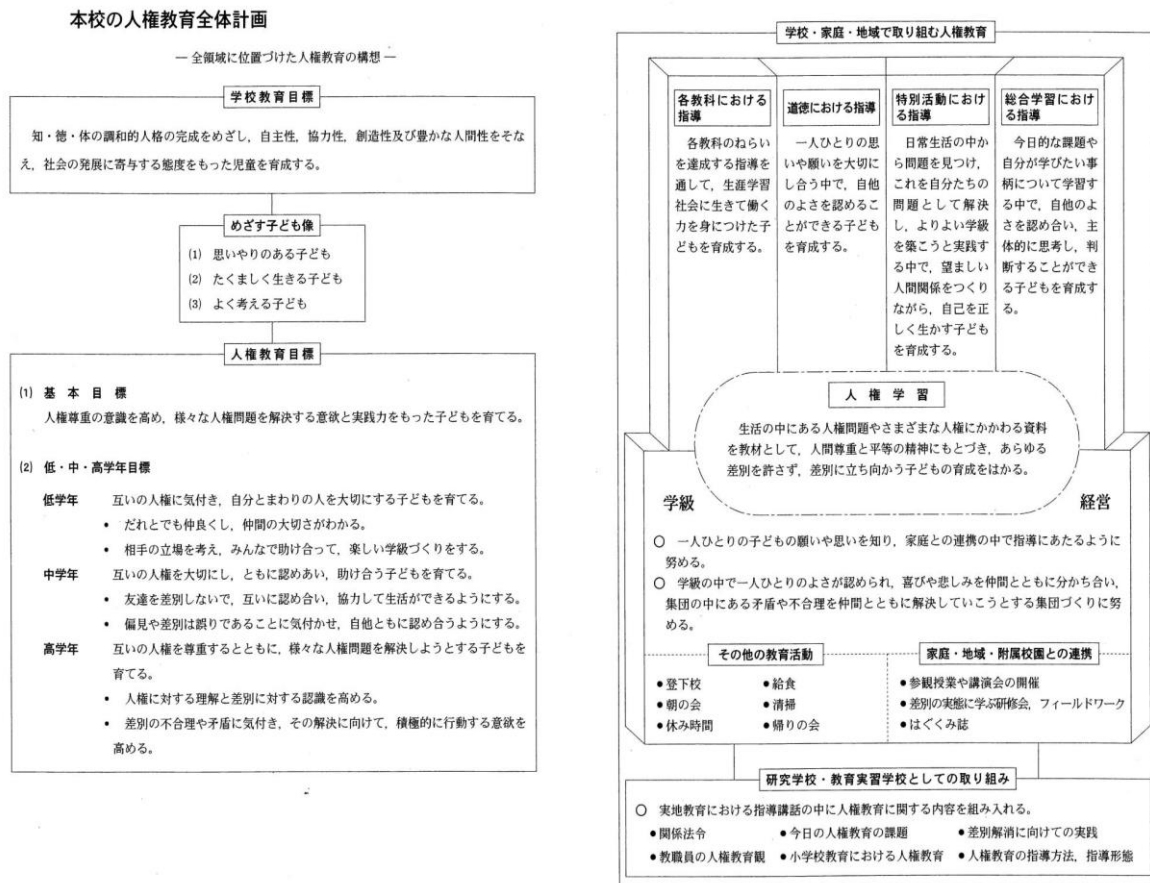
本校の人権教育全体計画

— 全領域に位置づけた人権教育の構想 —

学校教育目標

知・徳・体の調和的人格の完成をめざし，自主性，協力性，創造性及び豊かな人間性をそなえ，社会の発展に寄与する態度をもった児童を育成する。

めざす子ども像

(1) 思いやりのある子ども
(2) たくましく生きる子ども
(3) よく考える子ども

人権教育目標

(1) 基本目標
人権尊重の意識を高め，様々な人権問題を解決する意欲と実践力をもった子どもを育てる。

(2) 低・中・高学年目標

低学年　互いの人権に気付き，自分とまわりの人を大切にする子どもを育てる。
• だれとでも仲良くし，仲間の大切さがわかる。
• 相手の立場を考え，みんなで助け合って，楽しい学級づくりをする。

中学年　互いの人権を大切にし，ともに認めあい，助け合う子どもを育てる。
• 友達を差別しないで，互いに認め合い，協力して生活ができるようにする。
• 偏見や差別は誤りであることに気付かせ，自他ともに認め合うようにする。

高学年　互いの人権を尊重するとともに，様々な人権問題を解決しようとする子どもを育てる。
• 人権に対する理解と差別に対する認識を高める。
• 差別の不合理や矛盾に気付き，その解決に向けて，積極的に行動する意欲を高める。

学校・家庭・地域で取り組む人権教育

各教科における指導
各教科のねらいを達成する指導を通して，生涯学習社会に生きて働く力を身につけた子どもを育成する。

道徳における指導
一人ひとりの思いや願いを大切にし合う中で，自他のよさを認めることができる子どもを育成する。

特別活動における指導
日常生活の中から問題を見つけ，これを自分たちの問題として解決し，よりよい学級を築こうと実践する中で，望ましい人間関係をつくりながら，自己を正しく生かす子どもを育成する。

総合学習における指導
今日的な課題や自分が学びたい事柄について学習する中で，自他のよさを認め合い，主体的に思考し，判断することができる子どもを育成する。

人権学習

生活の中にある人権問題やさまざまな人権にかかわる資料を教材として，人間尊重と平等の精神にもとづき，あらゆる差別を許さず，差別に立ち向かう子どもの育成をはかる。

学級　経営

○ 一人ひとりの子どもの願いや思いを知り，家庭との連携の中で指導にあたるように努める。
○ 学級の中で一人ひとりのよさが認められ，喜びや悲しみを仲間とともに分かち合い，集団の中にある矛盾や不合理を仲間とともに解決していこうとする集団づくりに努める。

その他の教育活動
• 登下校　• 給食
• 朝の会　• 清掃
• 休み時間　• 帰りの会

家庭・地域・附属校園との連携
• 参観授業や講演会の開催
• 差別の実態に学ぶ研修会，フィールドワーク
• はぐくみ誌

研究学校・教育実習学校としての取り組み

○ 実地教育における指導講話の中に人権教育に関する内容を組み入れる。
• 関係法令　• 今日の人権教育の課題　• 差別解消に向けての実践
• 教職員の人権教育観　• 小学校教育における人権教育　• 人権教育の指導方法，指導形態